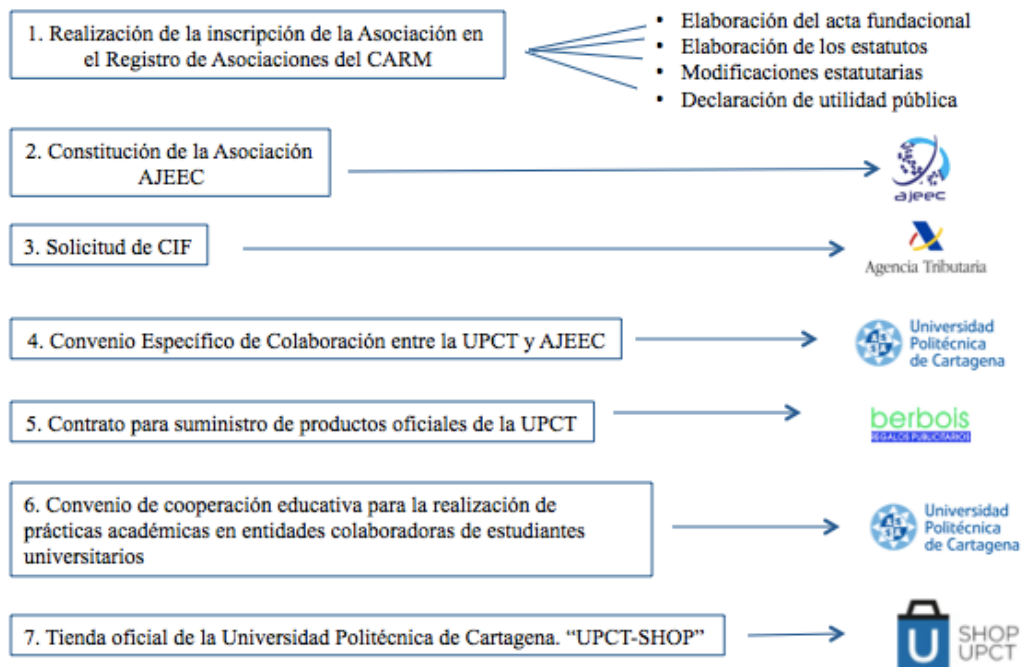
1. Realización de la inscripción de la Asociación en el Registro de Asociaciones del CARM

- Elaboración del acta fundacional
- Elaboración de los estatutos
- Modificaciones estatutarias
- Declaración de utilidad pública

2. Constitución de la Asociación AJEEC

ajeec

3. Solicitud de CIF

Agencia Tributaria

4. Convenio Específico de Colaboración entre la UPCT y AJEEC

Universidad Politécnica de Cartagena

5. Contrato para suministro de productos oficiales de la UPCT

berbois
REGALOS PUBLICITARIOS

6. Convenio de cooperación educativa para la realización de prácticas académicas en entidades colaboradoras de estudiantes universitarios

Universidad Politécnica de Cartagena

7. Tienda oficial de la Universidad Politécnica de Cartagena. "UPCT-SHOP"

U SHOP UPCT